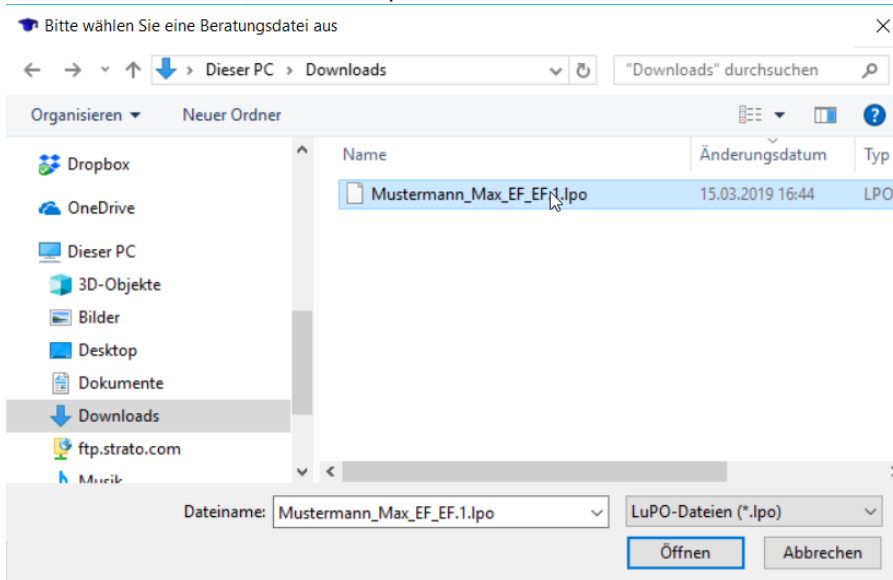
Bitte wählen Sie eine Beratungsdatei aus

Dieser PC > Downloads

"Downloads" durchsuchen

Organisieren ▾ Neuer Ordner

Dropbox
OneDrive
Dieser PC
3D-Objekte
Bilder
Desktop
Dokumente
Downloads
ftp.strato.com
Musik

| Name | Änderungsdatum | Typ |
|---|---|---|
| Mustermann_Max_EF_EF.1.lpo | 15.03.2019 16:44 | LPO |

Dateiname: Mustermann_Max_EF_EF.1.lpo
LuPO-Dateien (*.lpo)
Öffnen
Abbrechen